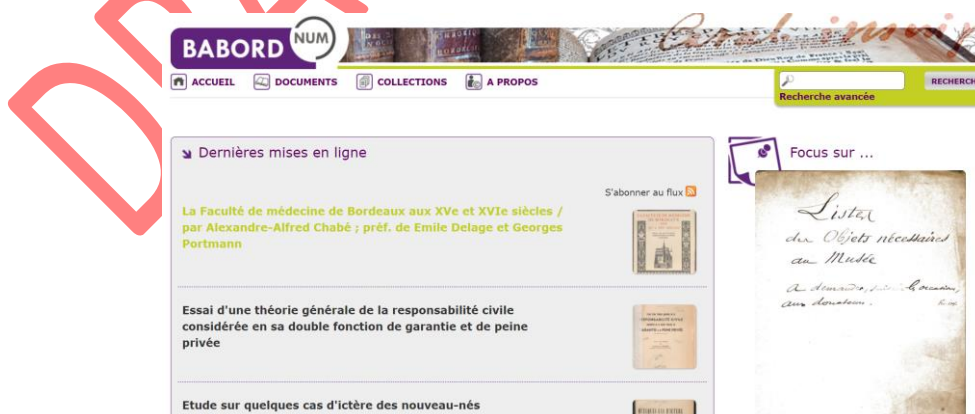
BABORD NUM

ACCUEIL DOCUMENTS COLLECTIONS A PROPOS

RECHERCH

Recherche avancée

Dernières mises en ligne

S'abonner au flux

La Faculté de médecine de Bordeaux aux XVe et XVIe siècles / par Alexandre-Alfred Chabé ; préf. de Emile Delage et Georges Portmann

Essai d'une théorie générale de la responsabilité civile considérée en sa double fonction de garantie et de peine privée

Etude sur quelques cas d'ictère des nouveau-nés

Focus sur ...

Liste des Objets nécessaires au Musée

A demander, suivant l'occasion, aux donateurs.